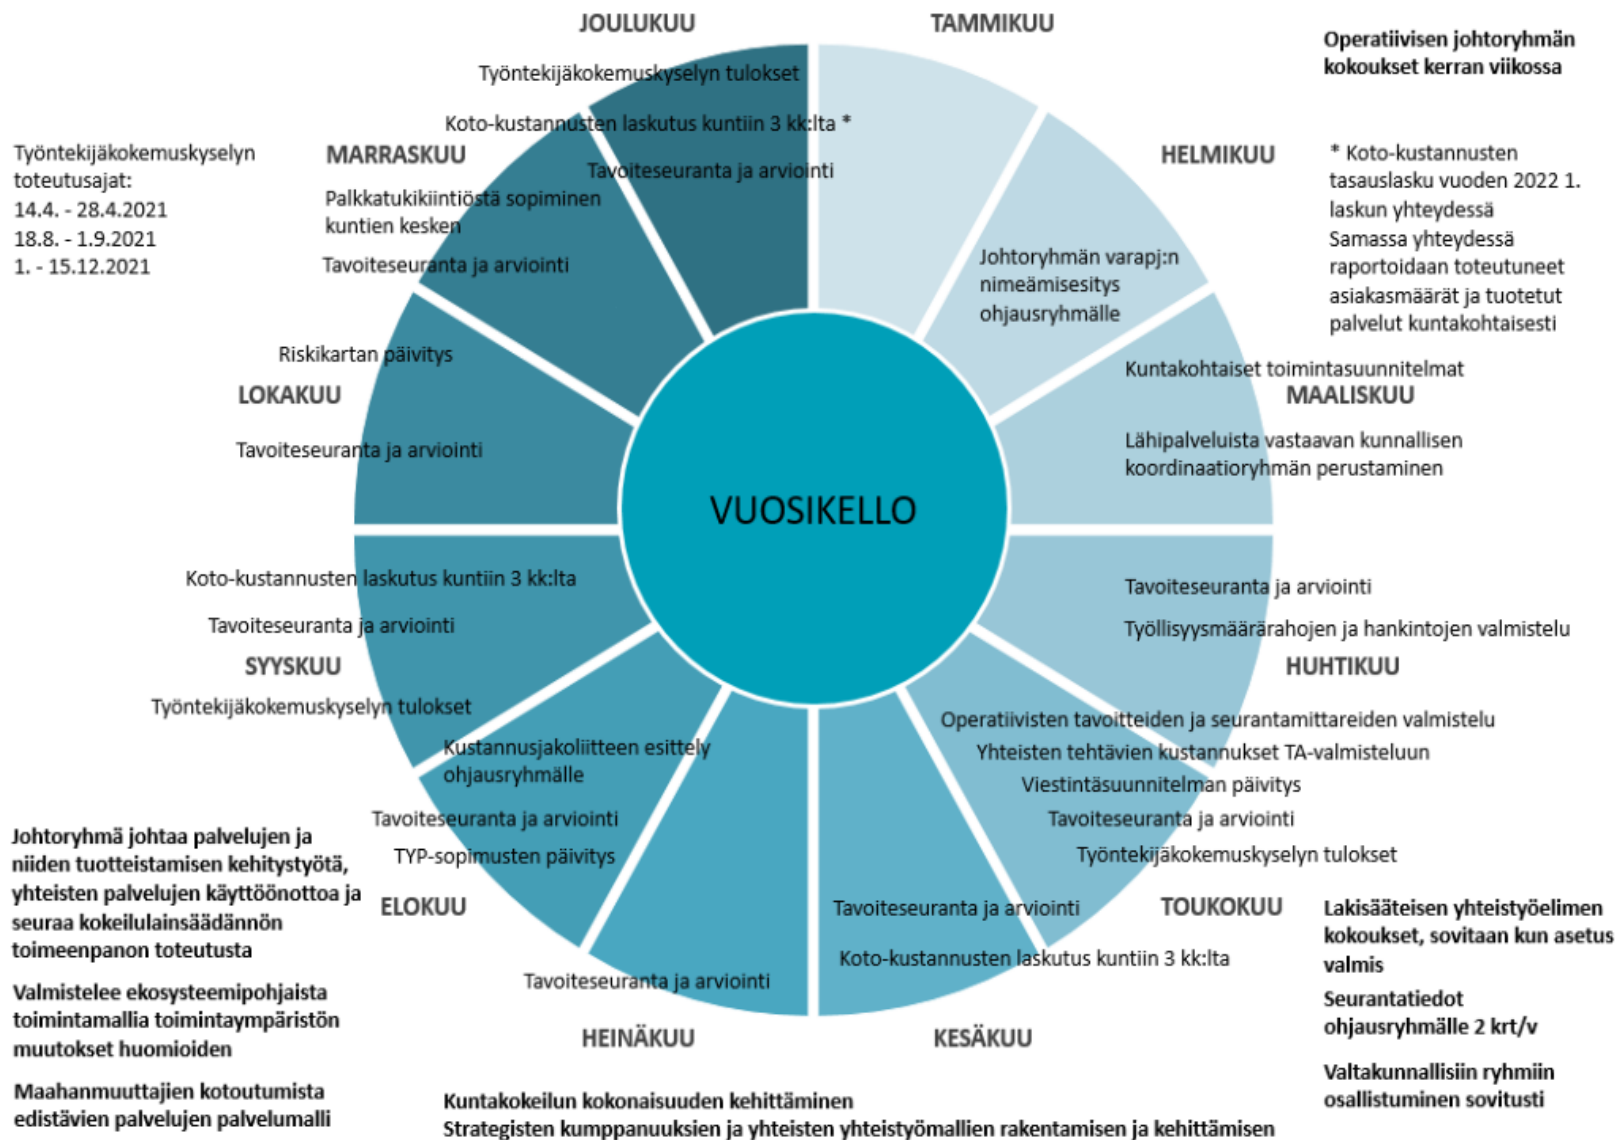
JOULUKUU

TAMMIKUU

Operatiivisen johtoryhmän kokoukset kerran viikossa

Työntekijäkokemuskyselyn tulokset

Koto-kustannusten laskutus kuntiin 3 kk:lta *

Tavoiteseuranta ja arviointi

Työntekijäkokemuskyselyn toteutusajat:
14.4. - 28.4.2021
18.8. - 1.9.2021
1. - 15.12.2021

MARRASKUU

Palkkatukikiintiöstä sopiminen kuntien kesken

Tavoiteseuranta ja arviointi

HELMIKUU

* Koto-kustannusten tasauslasku vuoden 2022 1. laskun yhteydessä
Samassa yhteydessä raportoidaan toteutuneet asiakasmäärät ja tuotetut palvelut kuntakohtaisesti

Johtoryhmän varapj:n nimeämisesitys ohjausryhmälle

Riskikartan päivitys

LOKAKUU

Tavoiteseuranta ja arviointi

Kuntakohtaiset toimintasuunnitelmat

MAALISKUU

Lähipalveluista vastaavan kunnallisen koordinaatioryhmän perustaminen

VUOSIKELLO

Koto-kustannusten laskutus kuntiin 3 kk:lta

Tavoiteseuranta ja arviointi

SYYSKUU

Työntekijäkokemuskyselyn tulokset

Tavoiteseuranta ja arviointi

Työllisyysmäärärahojen ja hankintojen valmistelu

HUHTIKUU

Operatiivisten tavoitteiden ja seurantamittareiden valmistelu
Yhteisten tehtävien kustannukset TA-valmisteluun
Viestintäsuunnitelman päivitys
Tavoiteseuranta ja arviointi
Työntekijäkokemuskyselyn tulokset

Kustannusjakoliitteen esittely ohjausryhmälle

Tavoiteseuranta ja arviointi

TYP-sopimusten päivitys

Johtoryhmä johtaa palvelujen ja niiden tuotteistamisen kehitystyötä, yhteisten palvelujen käyttöönottoa ja seuraa kokeilulainsäädännön toimeenpanon toteutusta

ELOKUU

Valmistelee ekosysteemipohjaista toimintamallia toimintaympäristön muutokset huomioiden

Maahanmuuttajien kotoutumista edistävien palvelujen palvelumalli

Tavoiteseuranta ja arviointi

TOUKOKUU

Koto-kustannusten laskutus kuntiin 3 kk:lta

Lakisääteisen yhteistyöelimen kokoukset, sovitaan kun asetus valmis

Seurantatiedot ohjausryhmälle 2 krt/v

Valtakunnallisiin ryhmiin osallistuminen sovitusti

Tavoiteseuranta ja arviointi

HEINÄKUU

KESÄKUU

Kuntakokeilun kokonaisuuden kehittäminen
Strategisten kumppanuuksien ja yhteisten yhteistyömallien rakentamisen ja kehittämisen